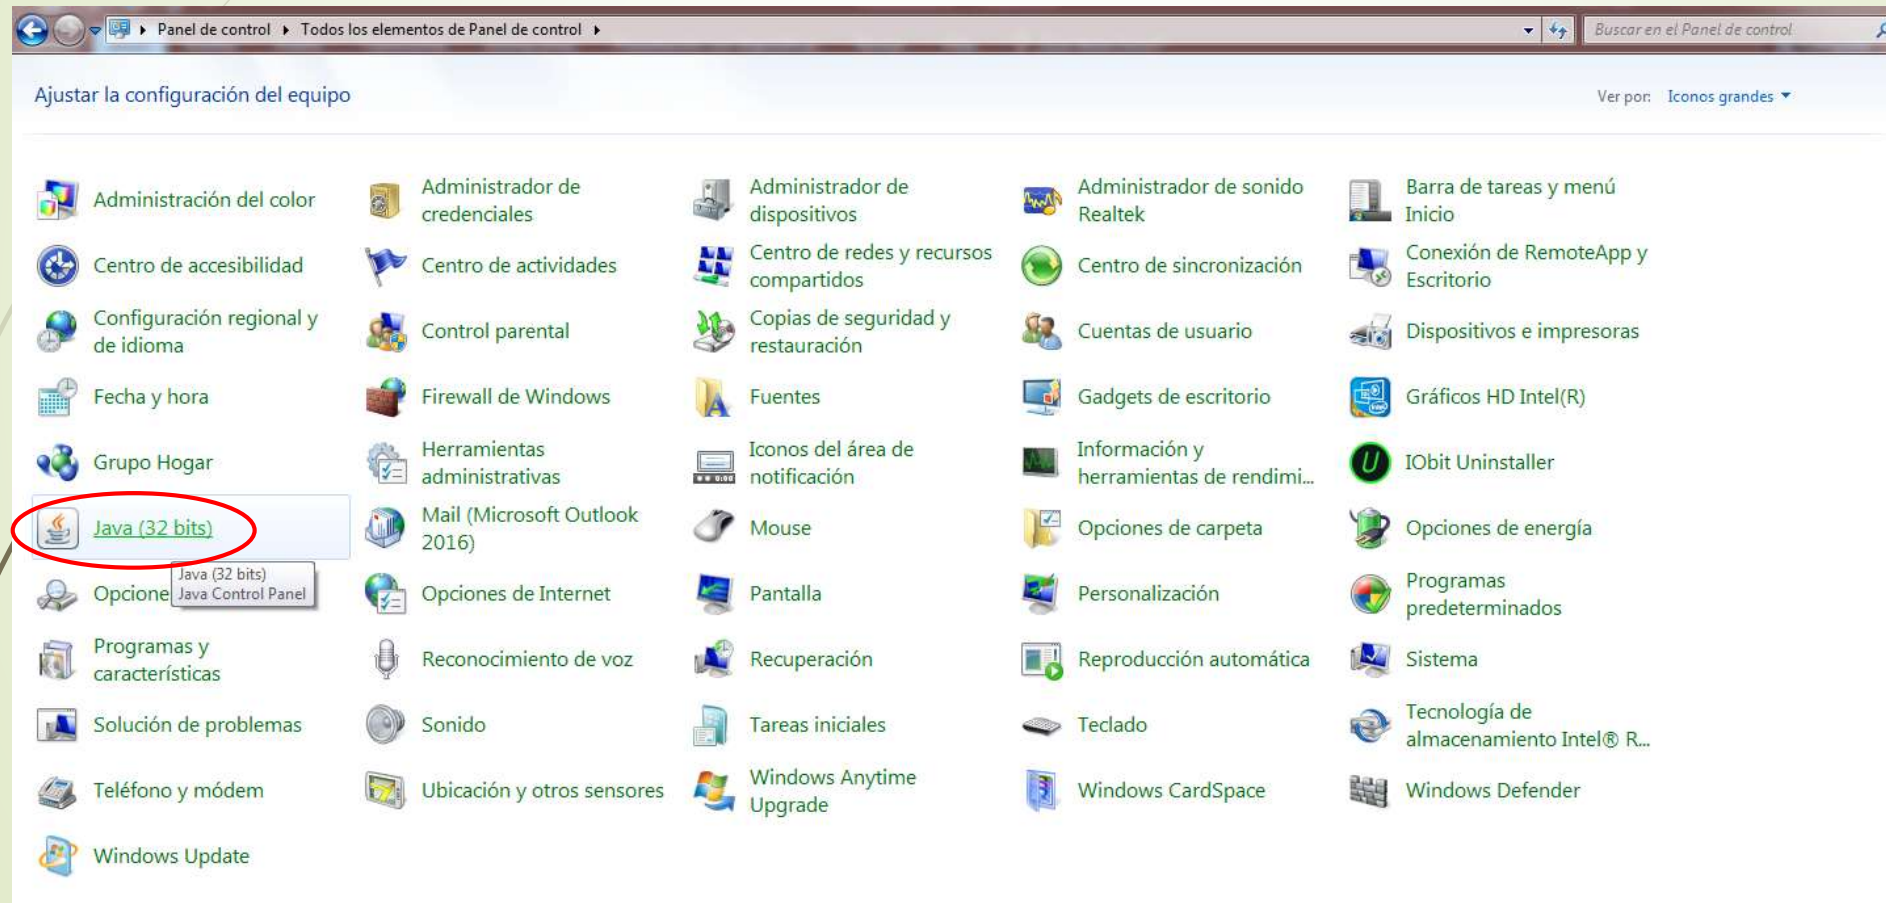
Panel de control ▸ Todos los elementos de Panel de control ▸

Buscar en el Panel de control

Ajustar la configuración del equipo

Ver por: Iconos grandes

Administración del color
Administrador de credenciales
Administrador de dispositivos
Administrador de sonido Realtek
Barra de tareas y menú Inicio
Centro de accesibilidad
Centro de actividades
Centro de redes y recursos compartidos
Centro de sincronización
Conexión de RemoteApp y Escritorio
Configuración regional y de idioma
Control parental
Copias de seguridad y restauración
Cuentas de usuario
Dispositivos e impresoras
Fecha y hora
Firewall de Windows
Fuentes
Gadgets de escritorio
Gráficos HD Intel(R)
Grupo Hogar
Herramientas administrativas
Iconos del área de notificación
Información y herramientas de rendimi...
IObit Uninstaller
Java (32 bits)
Mail (Microsoft Outlook 2016)
Mouse
Opciones de carpeta
Opciones de energía
Opcione
Java (32 bits)
Java Control Panel
Opciones de Internet
Pantalla
Personalización
Programas predeterminados
Programas y características
Reconocimiento de voz
Recuperación
Reproducción automática
Sistema
Solución de problemas
Sonido
Tareas iniciales
Teclado
Tecnología de almacenamiento Intel® R...
Teléfono y módem
Ubicación y otros sensores
Windows Anytime Upgrade
Windows CardSpace
Windows Defender
Windows Update